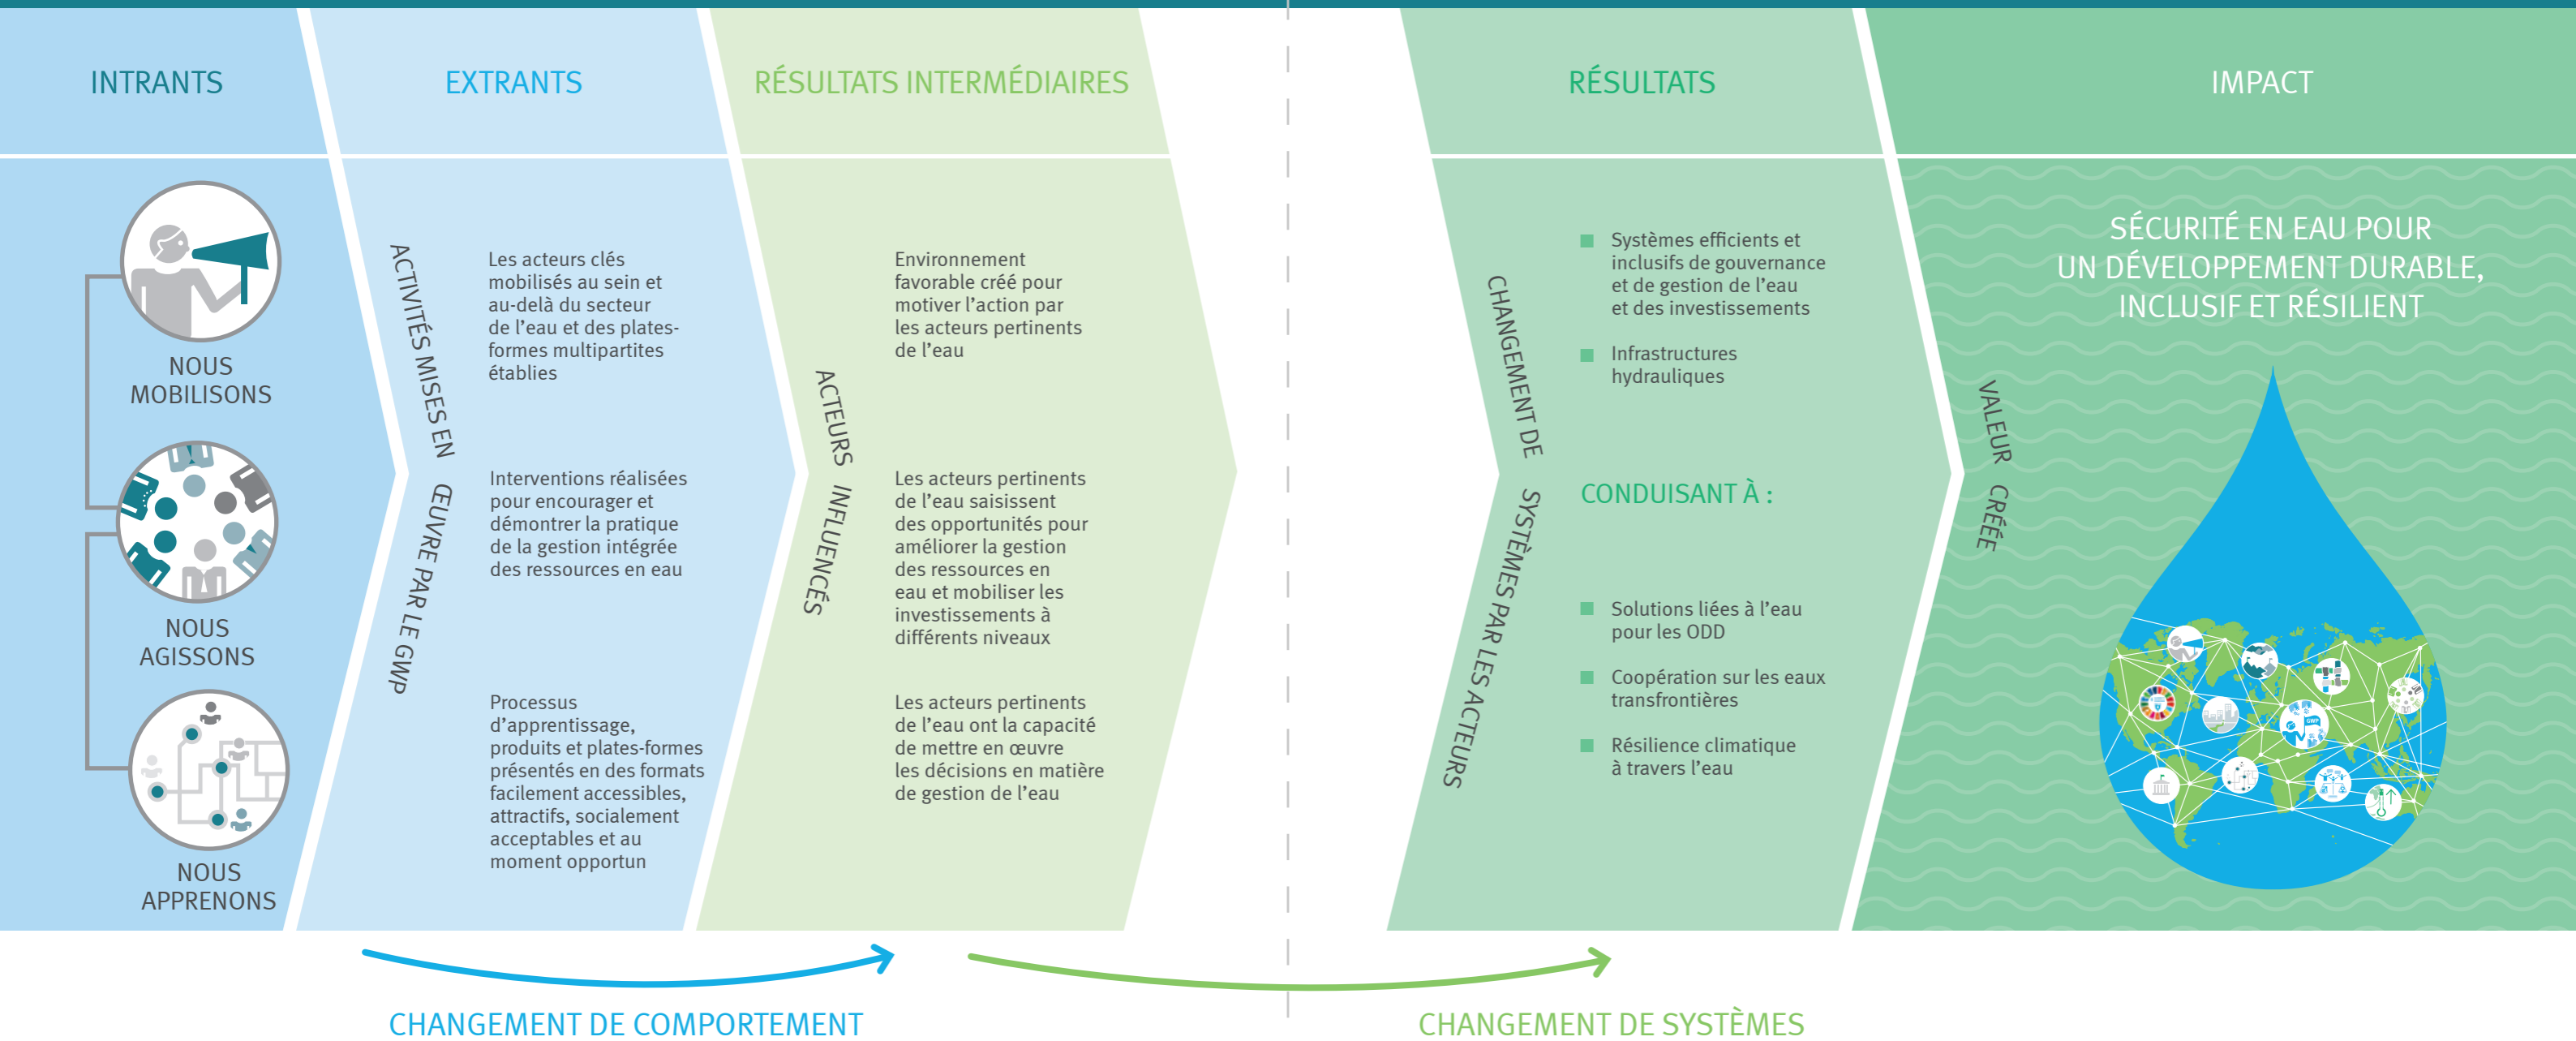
INTRANTS

EXTRANTS

RÉSULTATS INTERMÉDIAIRES

RÉSULTATS

IMPACT

NOUS MOBILISONS

NOUS AGISSONS

NOUS APPRENONS

ACTIVITÉS MISES EN ŒUVRE PAR LE GWP

Les acteurs clés mobilisés au sein et au-delà du secteur de l'eau et des plates-formes multipartites établies

Interventions réalisées pour encourager et démontrer la pratique de la gestion intégrée des ressources en eau

Processus d'apprentissage, produits et plates-formes présentés en des formats facilement accessibles, attractifs, socialement acceptables et au moment opportun

ACTEURS INFLUENCÉS

Environnement favorable créé pour motiver l'action par les acteurs pertinents de l'eau

Les acteurs pertinents de l'eau saisissent des opportunités pour améliorer la gestion des ressources en eau et mobiliser les investissements à différents niveaux

Les acteurs pertinents de l'eau ont la capacité de mettre en œuvre les décisions en matière de gestion de l'eau

CHANGEMENT DE SYSTÈMES PAR LES ACTEURS

Systèmes efficients et inclusifs de gouvernance et de gestion de l'eau et des investissements

Infrastructures hydrauliques

CONDUISANT À :

Solutions liées à l'eau pour les ODD

Coopération sur les eaux transfrontières

Résilience climatique à travers l'eau

VALEUR CRÉÉE

SÉCURITÉ EN EAU POUR UN DÉVELOPPEMENT DURABLE, INCLUSIF ET RÉSILIENT

CHANGEMENT DE COMPORTEMENT

CHANGEMENT DE SYSTÈMES